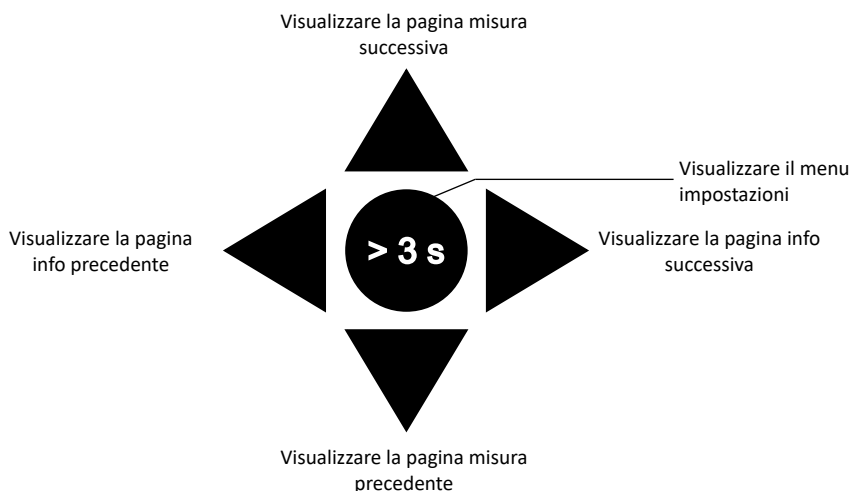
Visualizzare la pagina misura successiva

Visualizzare il menu impostazioni

Visualizzare la pagina info precedente

> 3 s

Visualizzare la pagina info successiva

Visualizzare la pagina misura precedente